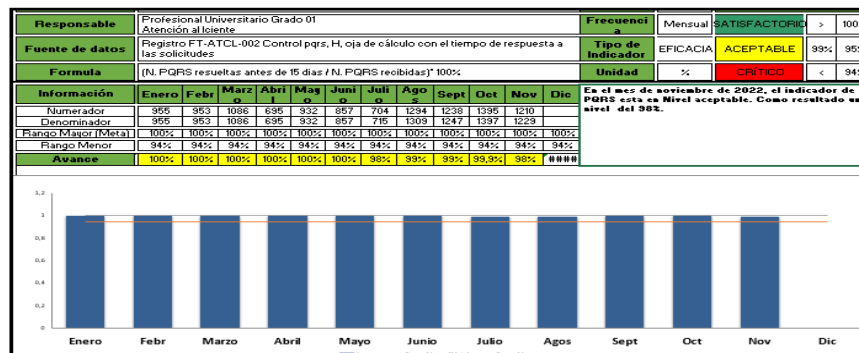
| Responsable | Profesional Universitario Grado 01 Atención al lciente | Frecuenci a | Mensual | SATISFACTORIO | > | 100 |
|---|---|---|---|---|---|---|
| Fuente de datos | Registro FT-ATCL-002 Control pqrs, H, oja de cálculo con el tiempo de respuesta a las solicitudes | Tipo de Indicador | EFICACIA | ACEPTABLE | 99% | 95 |
| Formula | (N. PQRS resueltas antes de 15 dias / N. PQRS recibidas)* 100% | Unidad | % | CRÍTICO | < | 94 |

| Información | Enero | Febr | Marz o | Abri l | Mag o | Juni o | Juli o | Ago s | Sept | Oct | Nov | Dic |
|---|---|---|---|---|---|---|---|---|---|---|---|---|
| Numerador | 955 | 953 | 1086 | 695 | 932 | 857 | 704 | 1294 | 1238 | 1395 | 1210 | |
| Denominador | 955 | 953 | 1086 | 695 | 932 | 857 | 715 | 1309 | 1247 | 1397 | 1229 | |
| Rango Mayor (Meta) | 100% | 100% | 100% | 100% | 100% | 100% | 100% | 100% | 100% | 100% | 100% | 100% |
| Rango Menor | 94% | 94% | 94% | 94% | 94% | 94% | 94% | 94% | 94% | 94% | 94% | 94% |
| Avance | 100% | 100% | 100% | 100% | 100% | 100% | 98% | 99% | 99% | 99,9% | 98% | #### |

En el mes de noviembre de 2022, el indicador de PQRS esta en Nivel aceptable. Como resultado un nivel del 98%.

1,2
1
0,8
0,6
0,4
0,2
0

Enero Febr Marzo Abril Mayo Junio Julio Agos Sept Oct Nov Dic